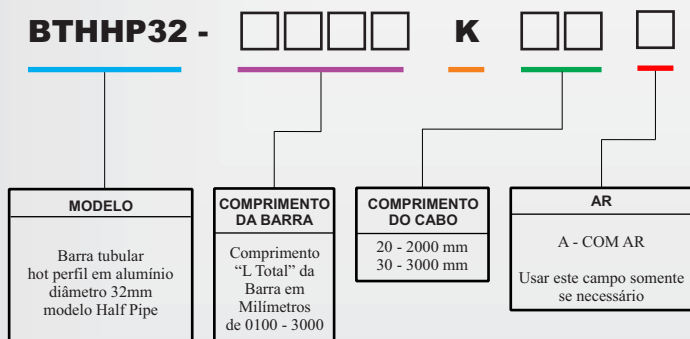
BTHHP32 - □□□□ K □□ □

MODELO

Barra tubular hot perfil em alumínio diâmetro 32mm modelo Half Pipe

COMPRIMENTO DA BARRA

Comprimento "L Total" da Barra em Milímetros de 0100 - 3000

COMPRIMENTO DO CABO

20 - 2000 mm
30 - 3000 mm

AR

A - COM AR

Usar este campo somente se necessário